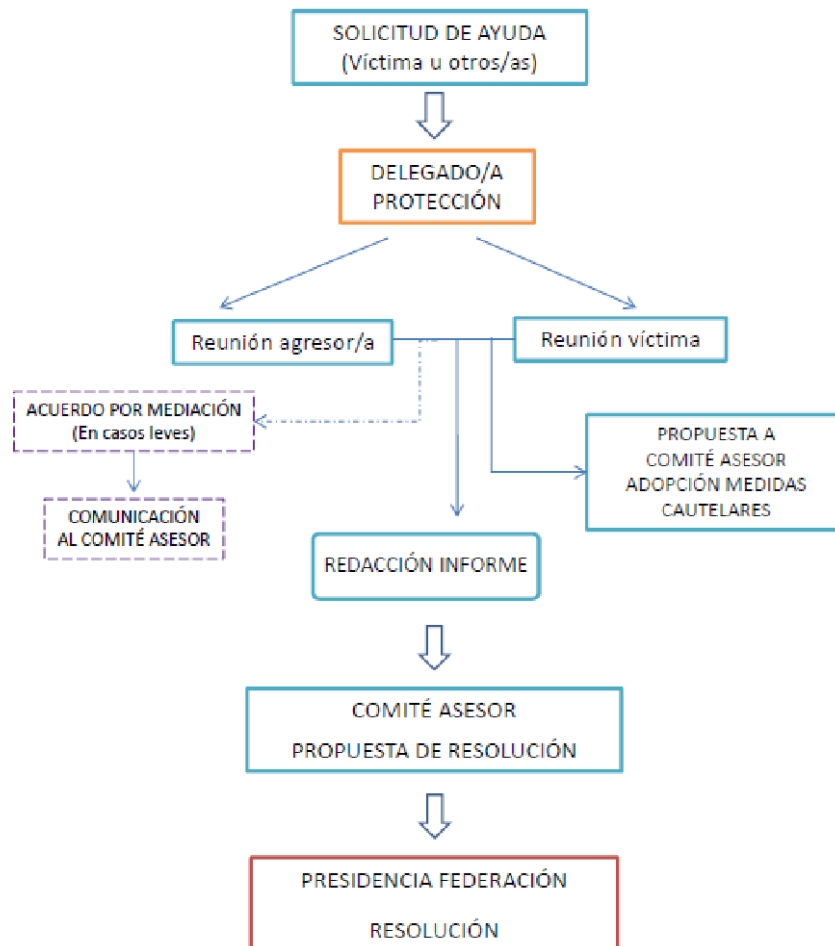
SOLICITUD DE AYUDA
(Víctima u otros/as)

DELEGADO/A
PROTECCIÓN

Reunión agresor/a

Reunión víctima

ACUERDO POR MEDIACIÓN
(En casos leves)

COMUNICACIÓN
AL COMITÉ ASESOR

PROPUESTA A
COMITÉ ASESOR
ADOPCIÓN MEDIDAS
CAUTELARES

REDACCIÓN INFORME

COMITÉ ASESOR
PROPUESTA DE RESOLUCIÓN

PRESIDENCIA FEDERACIÓN
RESOLUCIÓN